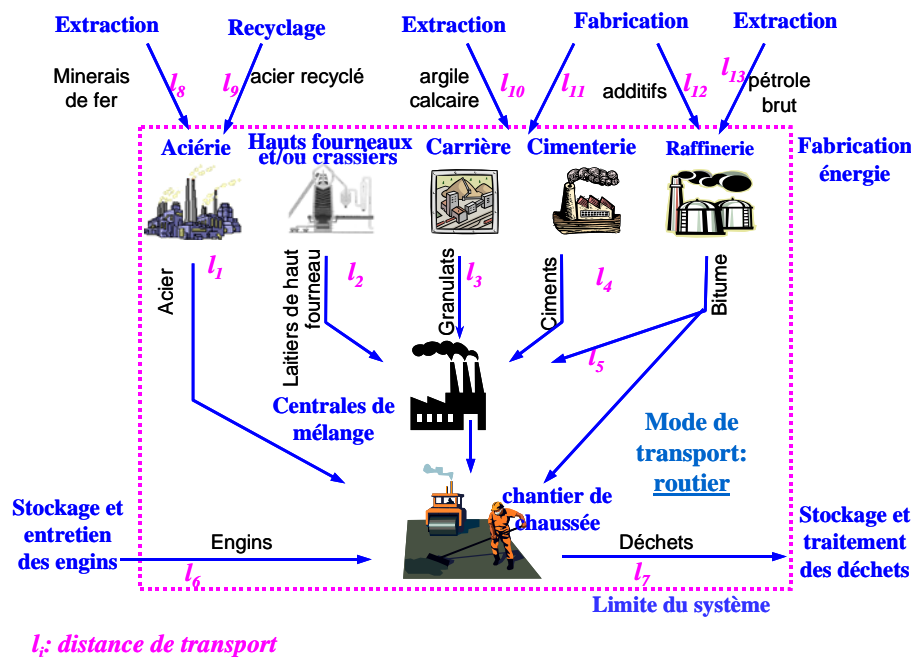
Extraction
Recyclage
Extraction
Fabrication
Extraction

Minerais de fer
$l_8$
$l_9$
acier recyclé
argile calcaire
$l_{10}$
$l_{11}$
additifs
$l_{12}$
$l_{13}$
pétrole brut

Aciérie
Hauts fourneaux et/ou crassiers
Carrière
Cimenterie
Raffinerie
Fabrication énergie

Acier
$l_1$
Laitiers de haut fourneau
$l_2$
Granulats
$l_3$
Ciments
$l_4$
Bitume
$l_5$

Centrales de mélange

Mode de transport: routier

chantier de chaussée

Stockage et entretien des engins
Engins
$l_6$
Déchets
$l_7$
Stockage et traitement des déchets

Limite du système

$l_i$: distance de transport